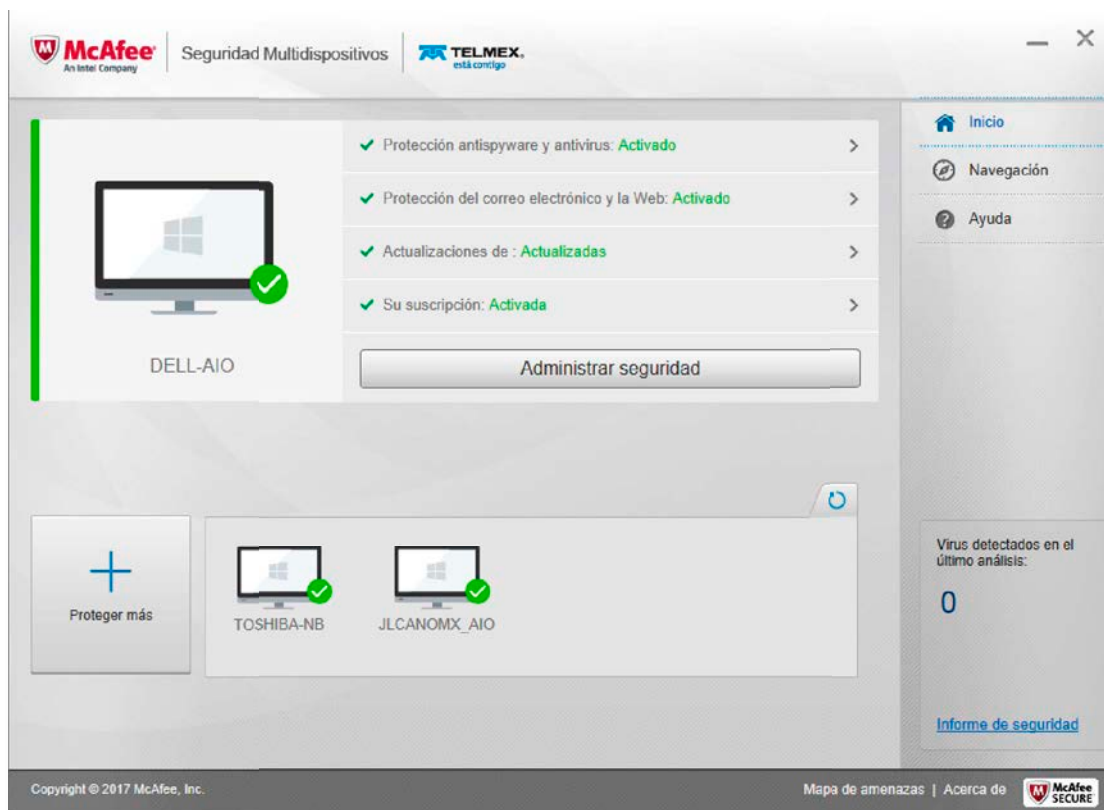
McAfee
An Intel Company
Seguridad Multidispositivos
TELMEX.
está contigo

Protección antispyware y antivirus: Activado
Protección del correo electrónico y la Web: Activado
Actualizaciones de : Actualizadas
Su suscripción: Activada

DELL-AIO

Administrar seguridad

Inicio
Navegación
Ayuda

Proteger más

TOSHIBA-NB
JLCANOMX_AIO

Virus detectados en el último análisis:
0

Informe de seguridad

Copyright © 2017 McAfee, Inc.
Mapa de amenazas | Acerca de
McAfee SECURE